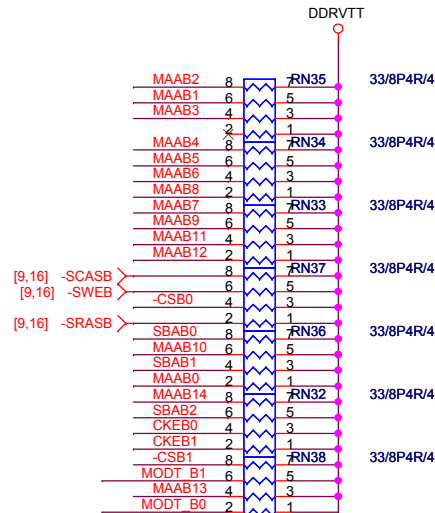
DDRVTT

MAAB2 8 7 RN35 33/8P4R/4
MAAB1 6 5
MAAB3 4 3
2 1

MAAB4 8 7 RN34 33/8P4R/4
MAAB5 6 5
MAAB6 4 3
MAAB8 2 1

MAAB7 8 7 RN33 33/8P4R/4
MAAB9 6 5
MAAB11 4 3
MAAB12 2 1

[9,16] -SCASB 8 7 RN37 33/8P4R/4
[9,16] -SWEB 6 5
-CSB0 4 3
[9,16] -SRASB 2 1

SBAB0 8 7 RN36 33/8P4R/4
MAAB10 6 5
SBAB1 4 3
MAAB0 2 1

MAAB14 8 7 RN32 33/8P4R/4
SBAB2 6 5
CKEB0 4 3
CKEB1 2 1

-CSB1 8 7 RN38 33/8P4R/4
MODT_B1 6 5
MAAB13 4 3
MODT_B0 2 1